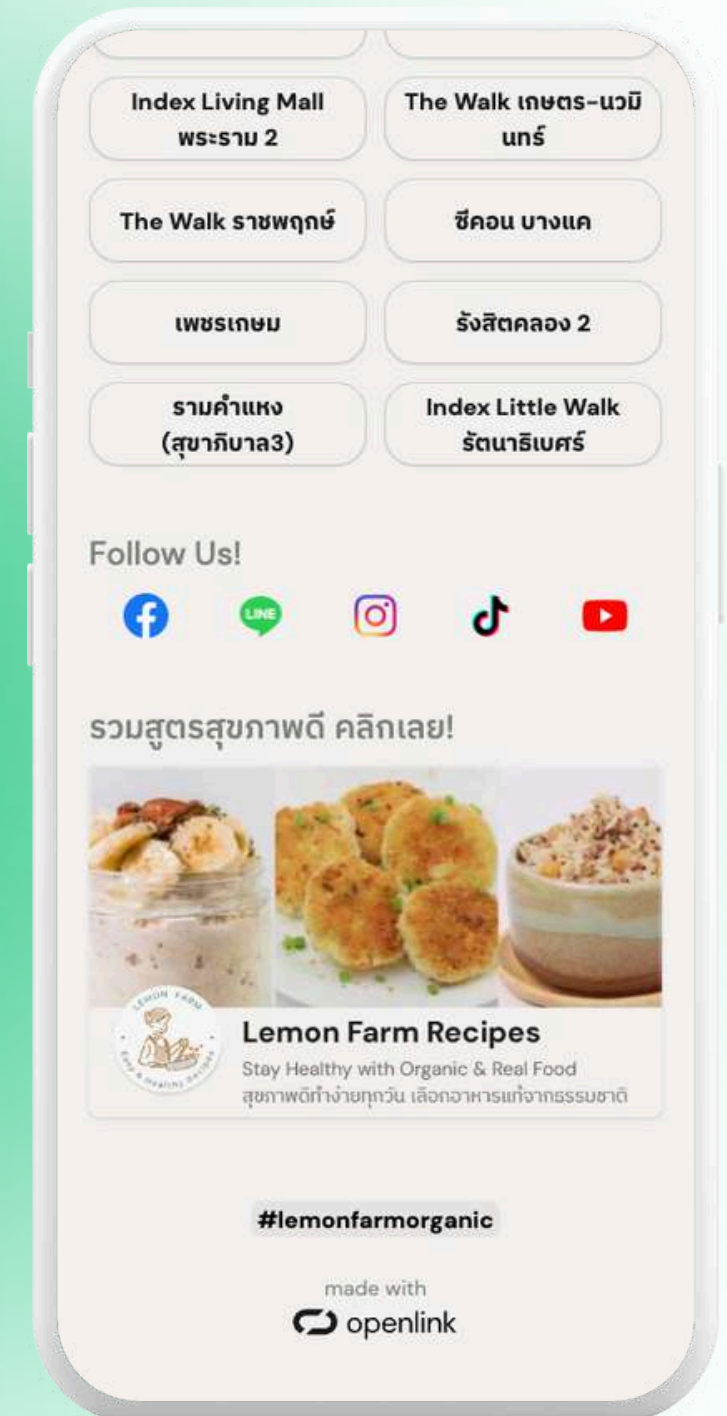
Index Living Mall พระราม 2

The Walk เกษตร-นวมินทร์

The Walk ราชพฤกษ์

ซีคอน บางแค

เพชรเกษม

รังสิตคลอง 2

รามคำแหง (สุขาภิบาล3)

Index Little Walk รัตนาธิเบศร์

Follow Us!

LINE

รวมสูตรสุขภาพดี คลิกเลย!

LEMON FARM
Easy & Healthy Recipes

Lemon Farm Recipes

Stay Healthy with Organic & Real Food
สุขภาพดีทำง่ายทุกวัน เลือกอาหารแท้จากธรรมชาติ

#lemonfarmorganic

made with
openlink